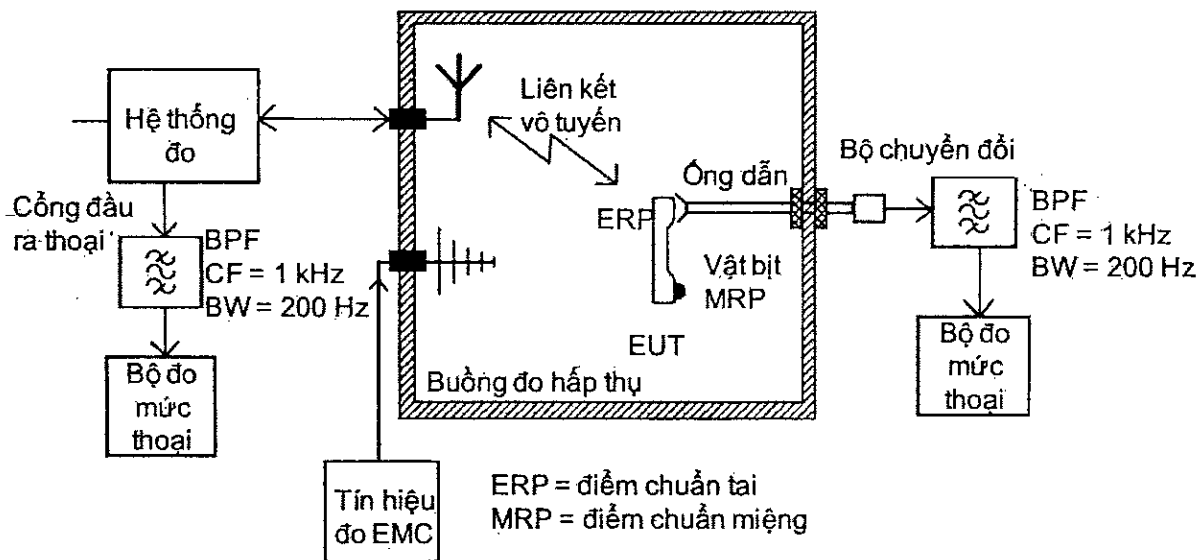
Hệ thống đo

Cổng đầu ra thoại

BPF
CF = 1 kHz
BW = 200 Hz

Bộ đo mức thoại

Liên kết vô tuyến

Ống dẫn

ERP

Vật bịt MRP

EUT

Buồng đo hấp thụ

Bộ chuyển đổi

BPF
CF = 1 kHz
BW = 200 Hz

Bộ đo mức thoại

Tín hiệu đo EMC

ERP = điểm chuẩn tai
MRP = điểm chuẩn miệng